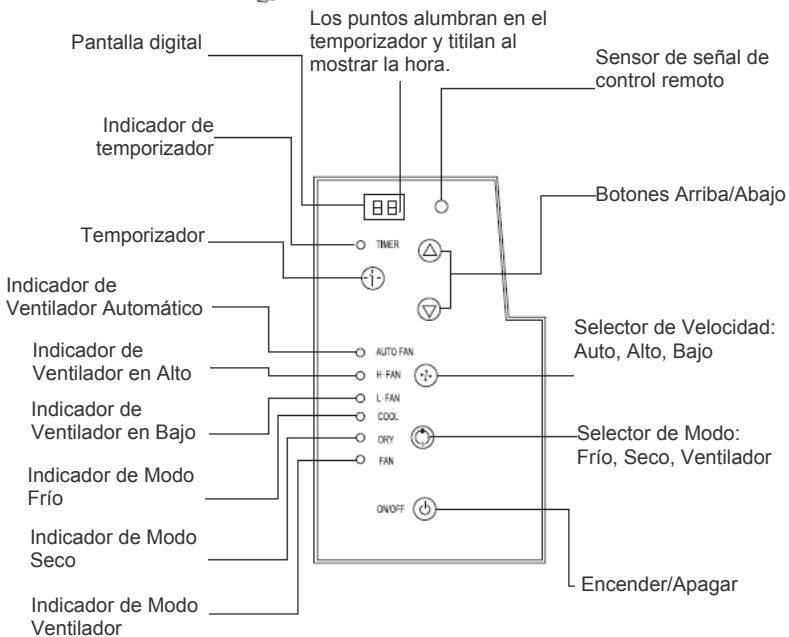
Los puntos alumbran en el temporizador y titilan al mostrar la hora.

Pantalla digital

Sensor de señal de control remoto

Indicador de temporizador

88

Botones Arriba/Abajo

Temporizador

TIMER

Indicador de Ventilador Automático

AUTO FAN

Indicador de Ventilador en Alto

H-FAN

Selector de Velocidad: Auto, Alto, Bajo

Indicador de Ventilador en Bajo

L-FAN

COOL

DRY

FAN

Selector de Modo: Frío, Seco, Ventilador

Indicador de Modo Frío

Indicador de Modo Seco

ON/OFF

Encender/Apagar

Indicador de Modo Ventilador